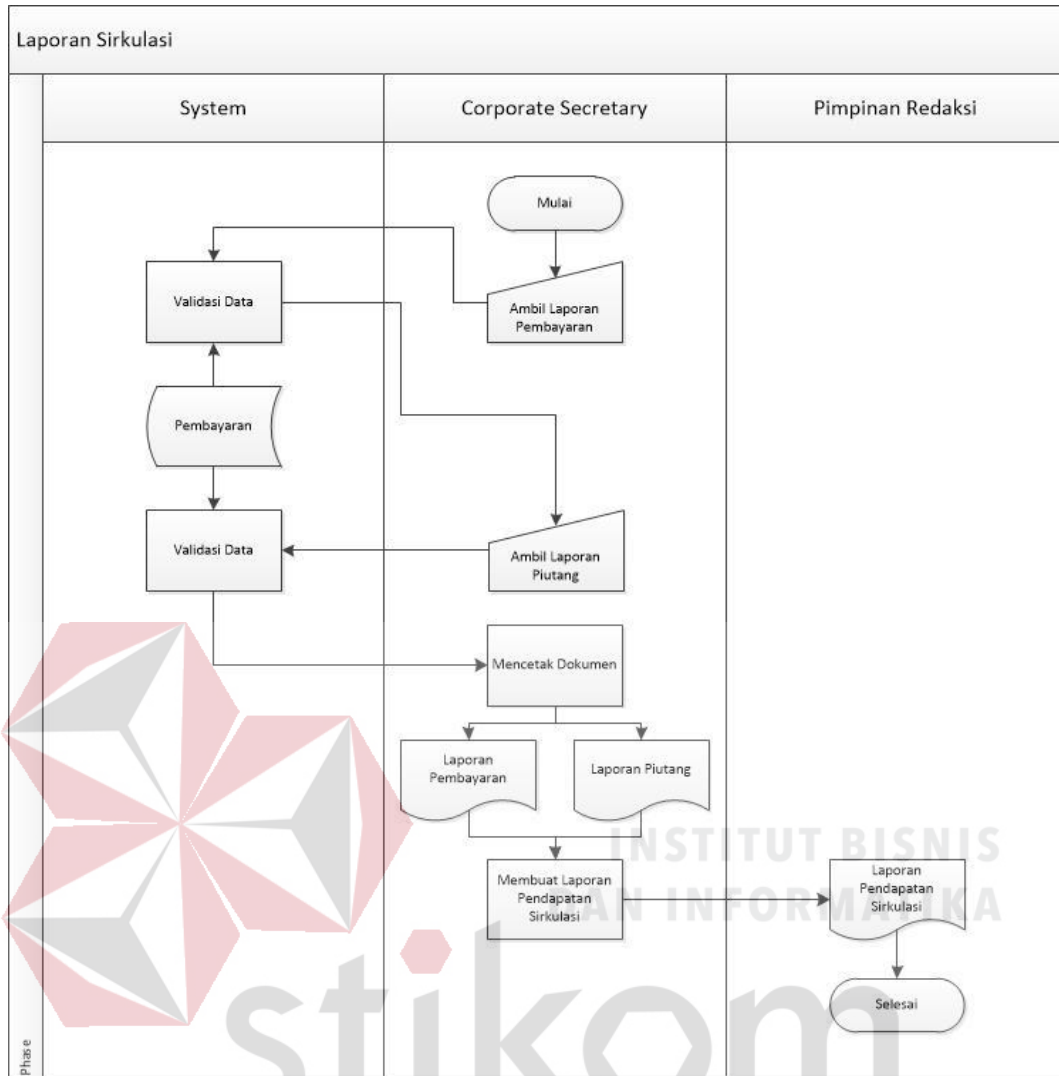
Laporan Sirkulasi

System

Corporate Secretary

Pimpinan Redaksi

Mulai

Validasi Data

Ambil Laporan Pembayaran

Pembayaran

Validasi Data

Ambil Laporan Piutang

Mencetak Dokumen

Laporan Pembayaran

Laporan Piutang

Membuat Laporan Pendapatan Sirkulasi

Laporan Pendapatan Sirkulasi

Selesai

Phase

INSTITUT BISNIS DAN INFORMATIKA

stikom